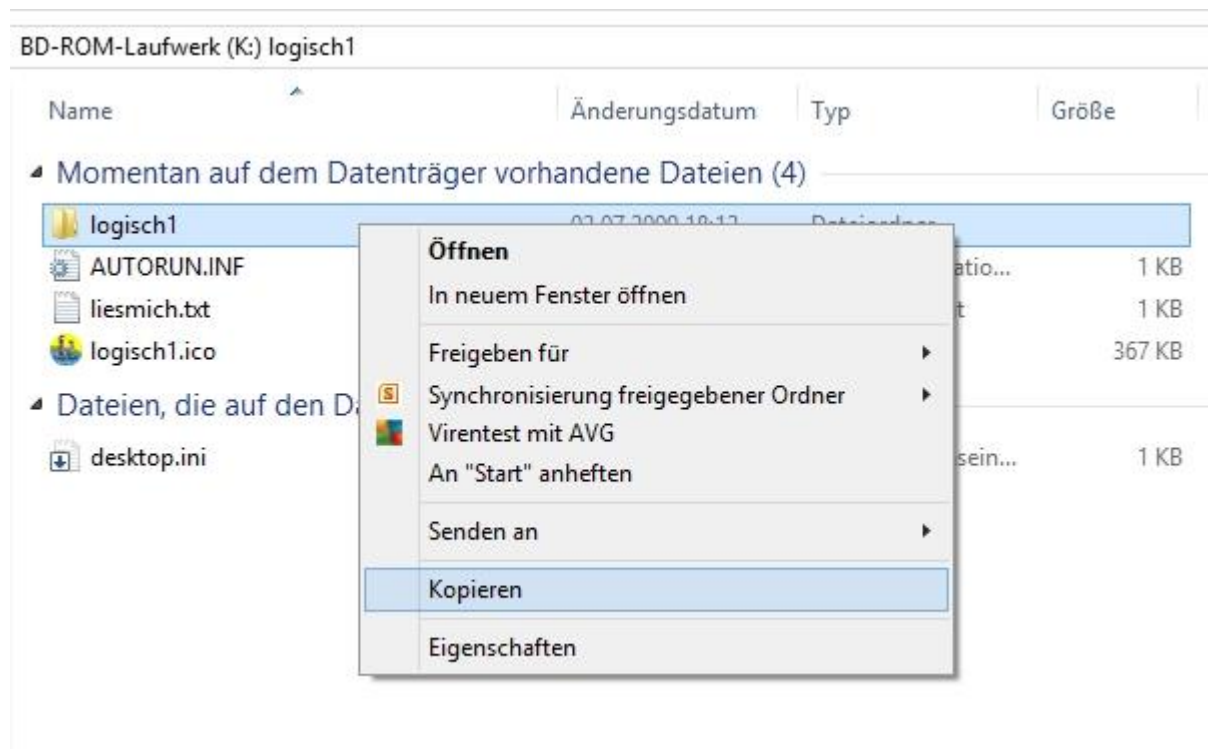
BD-ROM-Laufwerk (K:) logisch1

| Name | Änderungsdatum | Typ | Größe |
|---|---|---|---|

Momentan auf dem Datenträger vorhandene Dateien (4)

| | | | |
|---|---|---|---|
| logisch1 | 02.07.2009 18:12 | Dateiordner | |
| AUTORUN.INF | | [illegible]atio... | 1 KB |
| liesmich.txt | | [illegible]t | 1 KB |
| logisch1.ico | | | 367 KB |

Dateien, die auf den Da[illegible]

| | | | |
|---|---|---|---|
| desktop.ini | | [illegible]sein... | 1 KB |

Öffnen
In neuem Fenster öffnen
Freigeben für
Synchronisierung freigegebener Ordner
Virentest mit AVG
An "Start" anheften
Senden an
Kopieren
Eigenschaften